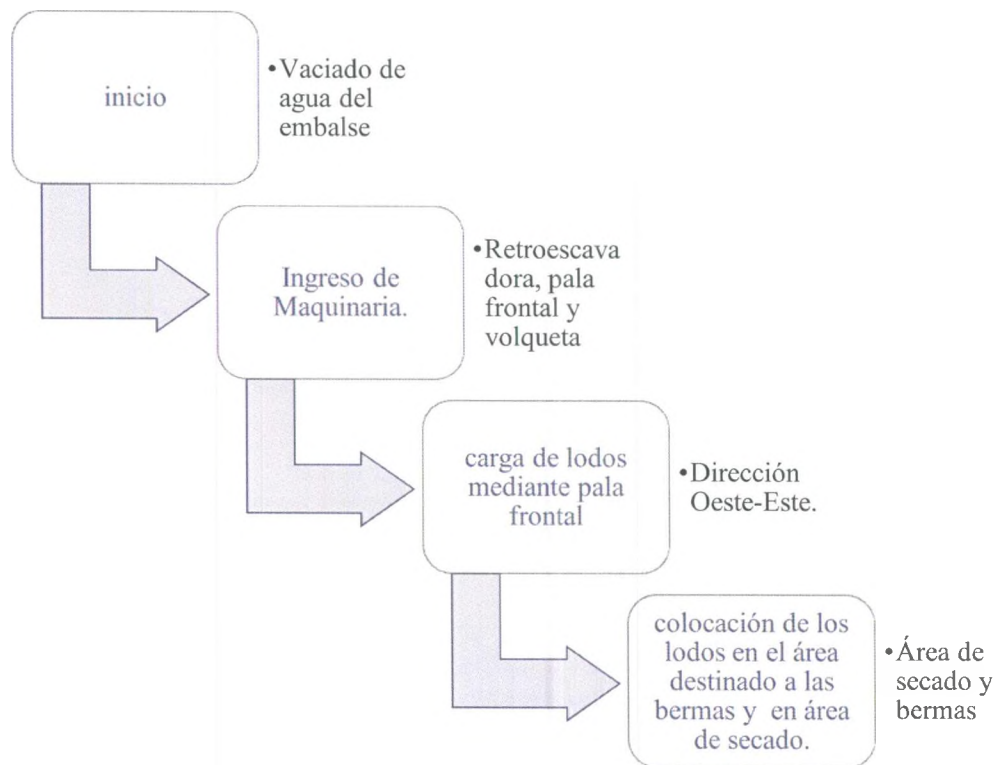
inicio

•Vaciado de agua del embalse

Ingreso de Maquinaria.

•Retroescava dora, pala frontal y volqueta

carga de lodos mediante pala frontal

•Dirección Oeste-Este.

colocación de los lodos en el área destinado a las bermas y en área de secado.

•Área de secado y bermas